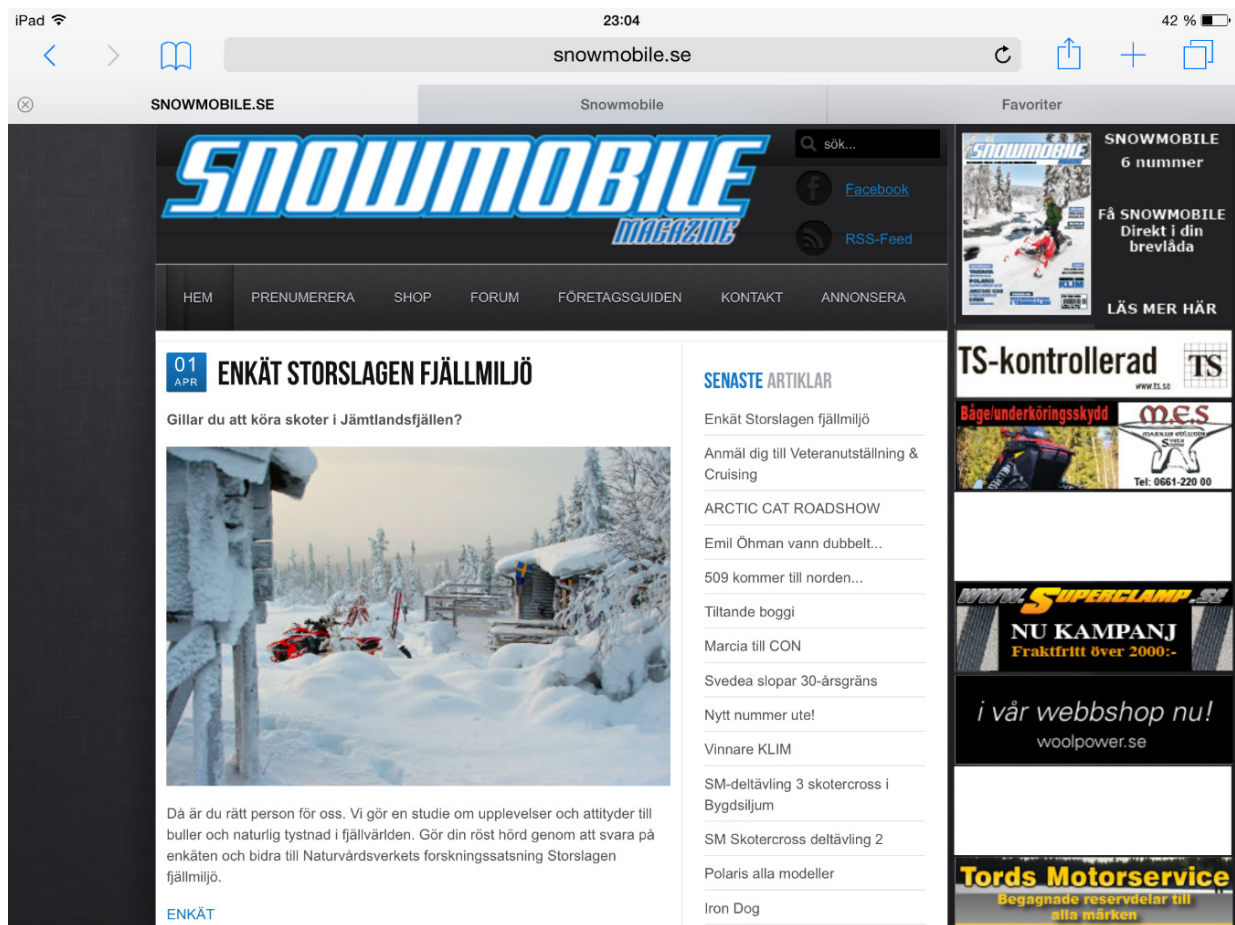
iPad 23:04 42 %

snowmobile.se

SNOWMOBILE.SE | Snowmobile | Favoriter

SNOWMOBILE MAGAZINE

sök...

Facebook

RSS-Feed

SNOWMOBILE 6 nummer

Få SNOWMOBILE Direkt i din brevlåda

LÄS MER HÄR

HEM PRENUMERERA SHOP FORUM FÖRETAGSGUIDEN KONTAKT ANNONSERA

01 APR ENKÄT STORSLAGEN FJÄLLMILJÖ

Gillar du att köra skoter i Jämtlandsfjällen?

Då är du rätt person för oss. Vi gör en studie om upplevelser och attityder till buller och naturlig tystnad i fjällvärlden. Gör din röst hörd genom att svara på enkäten och bidra till Naturvårdsverkets forskningssatsning Storslagen fjällmiljö.

ENKÄT

SENASTE ARTIKLAR

Enkät Storslagen fjällmiljö

Anmäl dig till Veteranutställning & Cruising

ARCTIC CAT ROADSHOW

Emil Öhman vann dubbelt...

509 kommer till norden...

Tiltande boggi

Marcia till CON

Svedea slopar 30-årsgräns

Nytt nummer ute!

Vinnare KLIM

SM-deltävling 3 skotercross i Bygdsiljum

SM Skotercross deltävling 2

Polaris alla modeller

Iron Dog

TS-kontrollerad TS www.ts.se

Båge/underköringsskydd M.E.S Tel: 0661-220 00

WWW.SUPERCLAMP.SE NU KAMPANJ Fraktfritt över 2000:-

i vår webbshop nu! woolpower.se

Tords Motorservice Begagnade reservdelar till alla märken